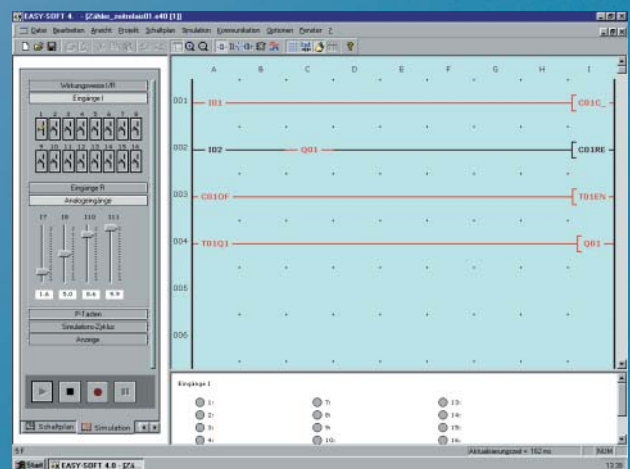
EASY-SOFT 4. - [Zähler_zeitrelais01.e40 [1]]

Datei Bearbeiten Ansicht Projekt Schaltplan Simulation Kommunikation Optionen Fenster ?

Wirkungsweise I/R
Eingänge I

1 2 3 4 5 6 7 8
9 10 11 12 13 14 15 16

Eingänge R
Analogeingänge

I7 I8 I10 I11

1.6 5.0 8.6 9.9

P-Tasten
Simulations-Zyklus
Anzeige

Schaltplan Simulation

A B C D E F G H I

001 I01 C01C_
002 I02 Q01 C01RE
003 C01OF T01EN
004 T01Q1 Q01
005
006

Eingänge I

1: 7: 13:
2: 8: 14:
3: 9: 15:
4: 10: 16:

Aktualisierungszeit = 162 ms
NUM

Start EASY-SOFT 4.0 - [Zä...